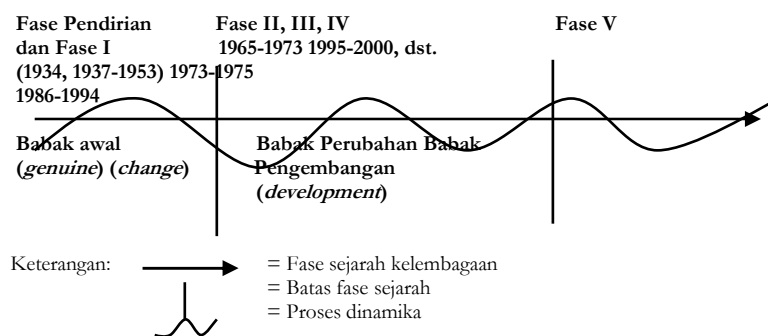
Fase Pendirian dan Fase I (1934, 1937-1953) 1973-1975 1986-1994

Fase II, III, IV 1965-1973 1995-2000, dst.

Fase V

Babak awal (genuine) (change)

Babak Perubahan Babak Pengembangan (development)

Keterangan: = Fase sejarah kelembagaan
= Batas fase sejarah
= Proses dinamika